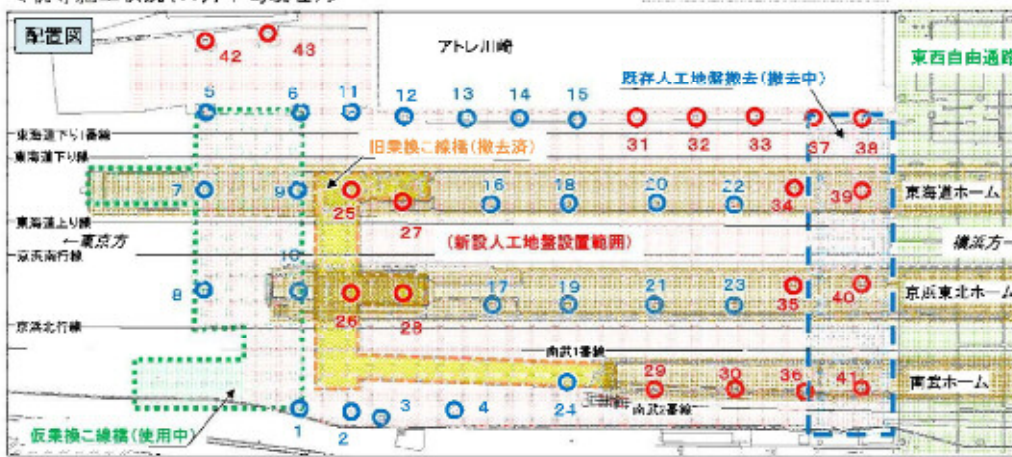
配置図
42 43
アトレ川崎
東西自由通路
既存人工地盤撤去(撤去中)
5 6 11 12 13 14 15
東海道下り1番線
東海道下り線
旧乗換こ線橋(撤去済)
31 32 33 37 38
7 9 25 16 18 20 22 34 39
東海道ホーム
東海道上り線
27
(新設人工地盤設置範囲)
←東京方
京浜南行線
横浜方→
10
8 17 19 21 23 35 40
京浜東北ホーム
26 28
京浜北行線
南武1番線
29 30 36 41
南武ホーム
24
南武2番線
1 2 3 4
仮乗換こ線橋(使用中)